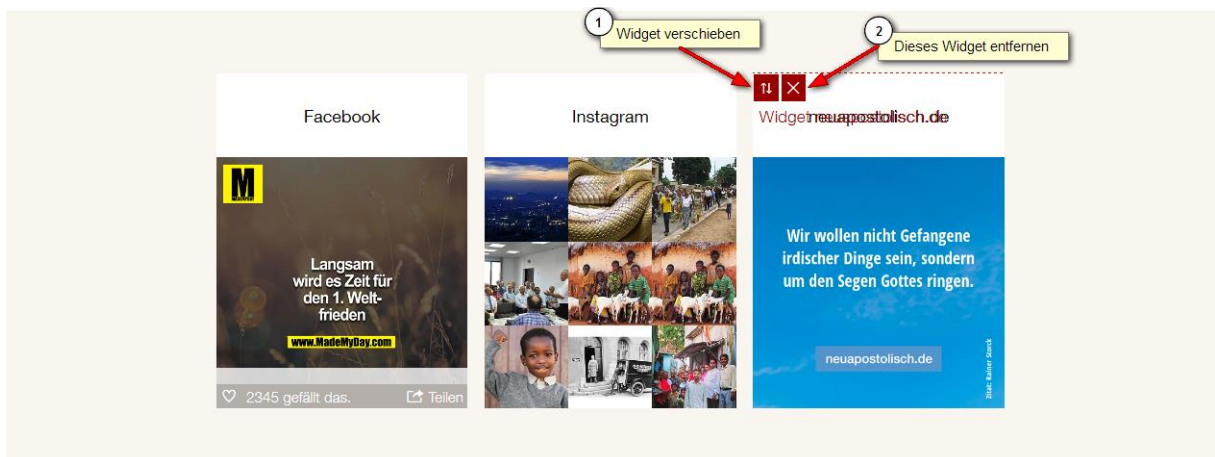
1 Widget verschieben

2 Dieses Widget entfernen

Facebook

M

Langsam wird es Zeit für den 1. Weltfrieden

www.MadeMyDay.com

♡ 2345 gefällt das.

Teilen

Instagram

Widget neuapostolisch.de

Wir wollen nicht Gefangene irdischer Dinge sein, sondern um den Segen Gottes ringen.

neuapostolisch.de

Zitat: Rainer Storck